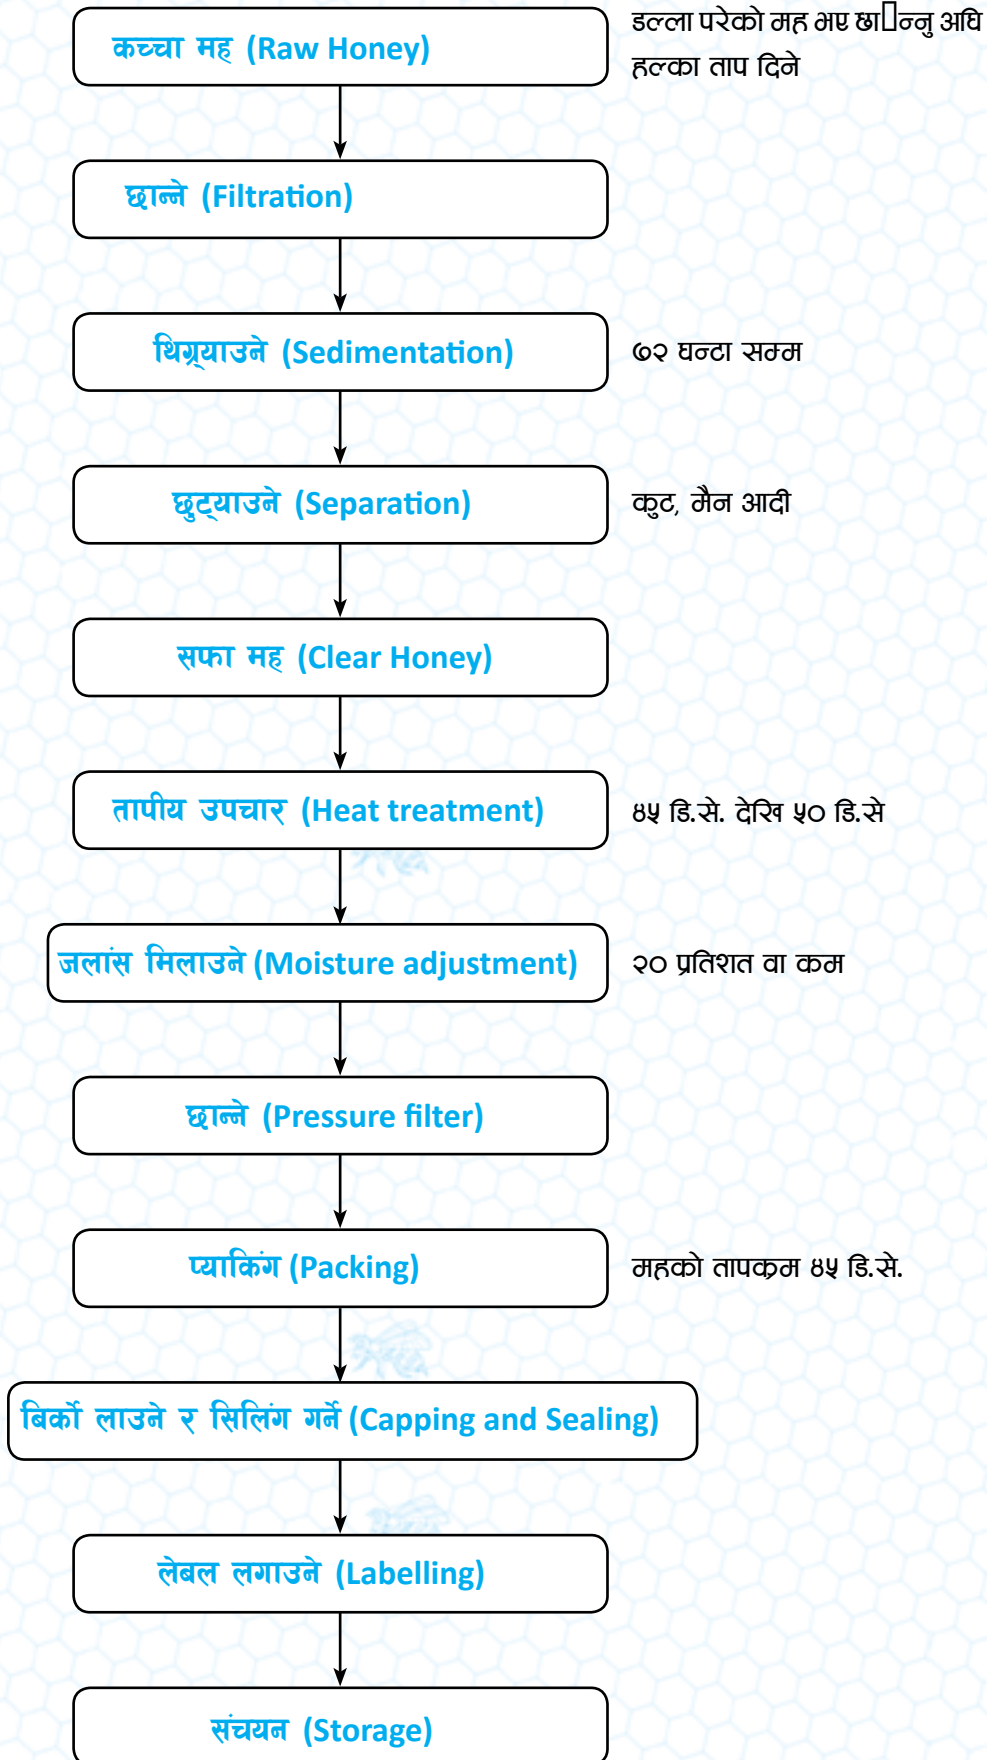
कच्चा मह (Raw Honey)

डल्ला परेको मह भए छा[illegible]नु अघि हल्का ताप दिने

छान्ने (Filtration)

थिग्र्याउने (Sedimentation)

७२ घन्टा सम्म

छुट्याउने (Separation)

कुट, मैन आदी

सफा मह (Clear Honey)

तापीय उपचार (Heat treatment)

४५ डि.से. देखि ५० डि.से

जलांस मिलाउने (Moisture adjustment)

२० प्रतिशत वा कम

छान्ने (Pressure filter)

प्याकिंग (Packing)

महको तापक्रम ४५ डि.से.

बिर्को लाउने र सिलिंग गर्ने (Capping and Sealing)

लेबल लगाउने (Labelling)

संचयन (Storage)